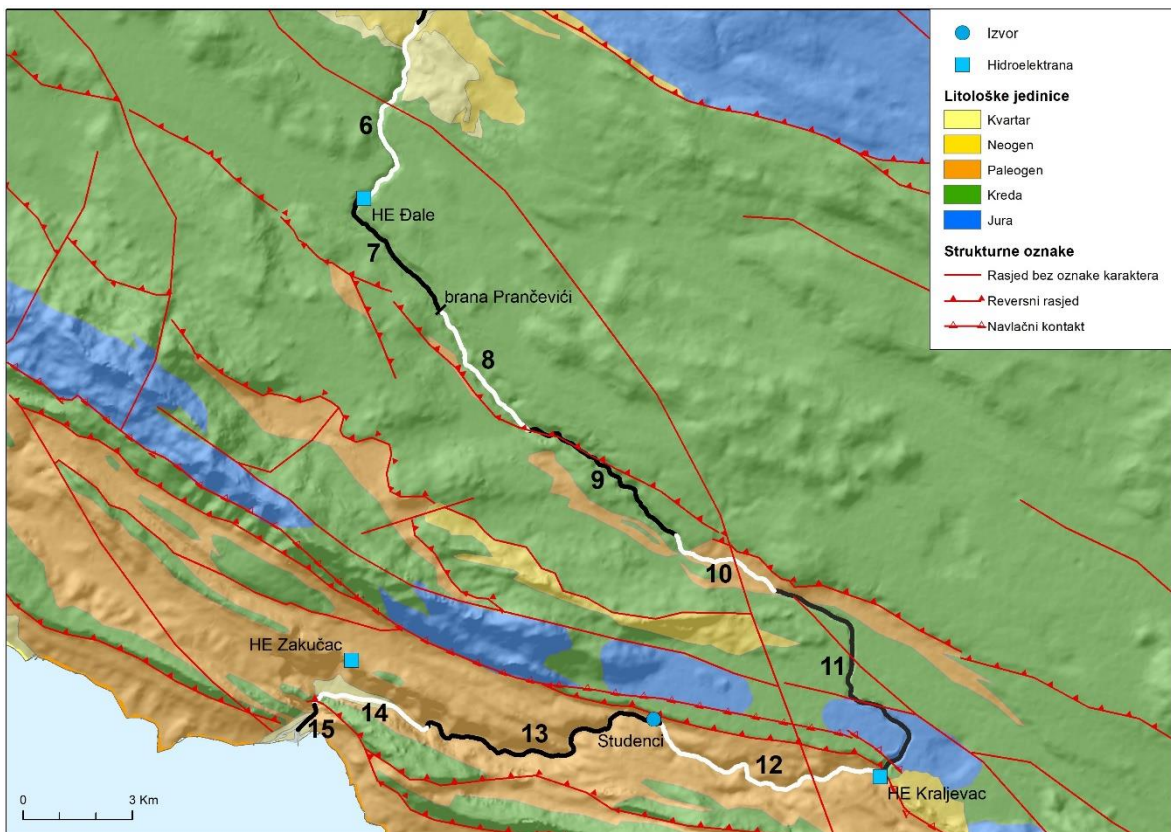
Izvor
Hidroelektrana
Litološke jedinice
Kvartar
Neogen
Paleogen
Kreda
Jura
Strukturne oznake
Rasjed bez oznake karaktera
Reversni rasjed
Navlačni kontakt

6
HE Đale
7
brana Prančevići
8
9
10
11
HE Zakučac
14
15
13
Studenci
12
HE Kraljevac
0
3 Km